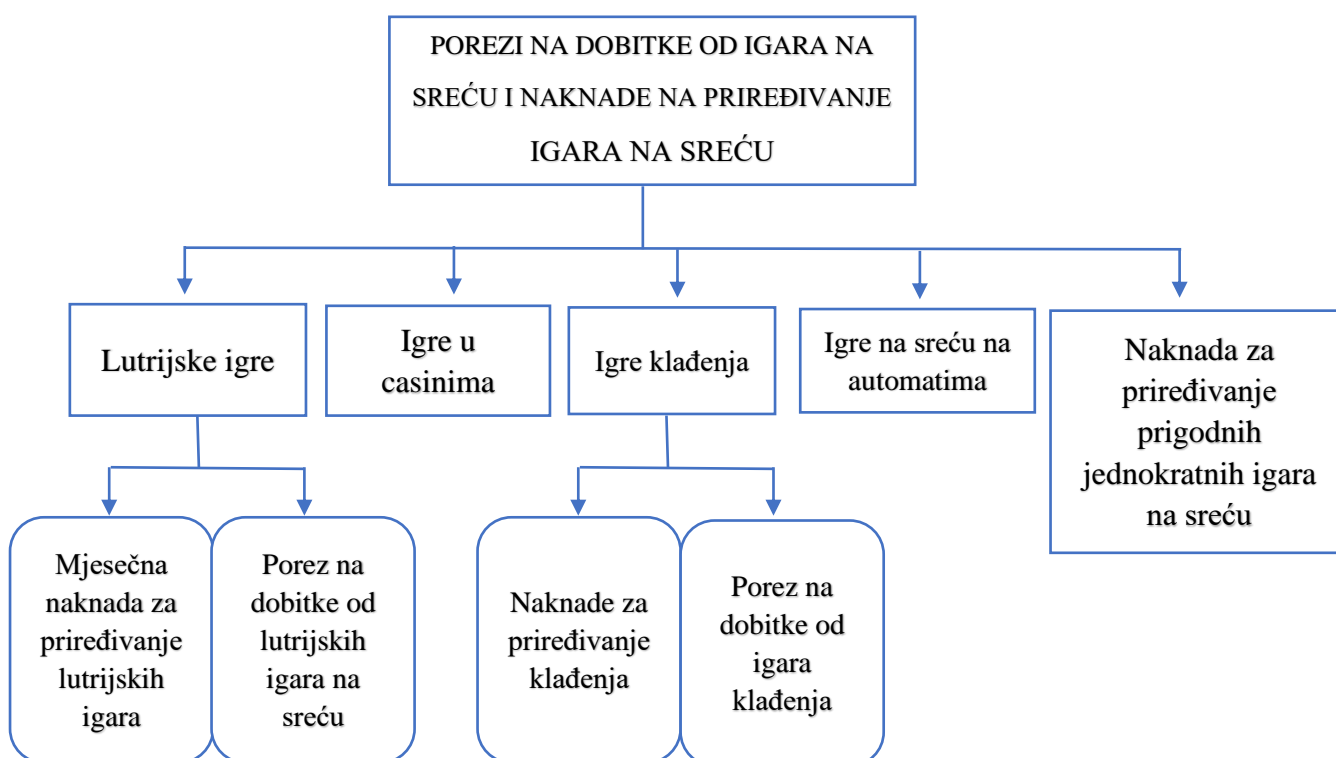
POREZI NA DOBITKE OD IGARA NA SREĆU I NAKNADE NA PRIREĐIVANJE IGARA NA SREĆU

Lutrijske igre

Igre u casinima

Igre klađenja

Igre na sreću na automatima

Naknada za priređivanje prigodnih jednokratnih igara na sreću

Mjesečna naknada za priređivanje lutrijskih igara

Porez na dobitke od lutrijskih igara na sreću

Naknade za priređivanje klađenja

Porez na dobitke od igara klađenja